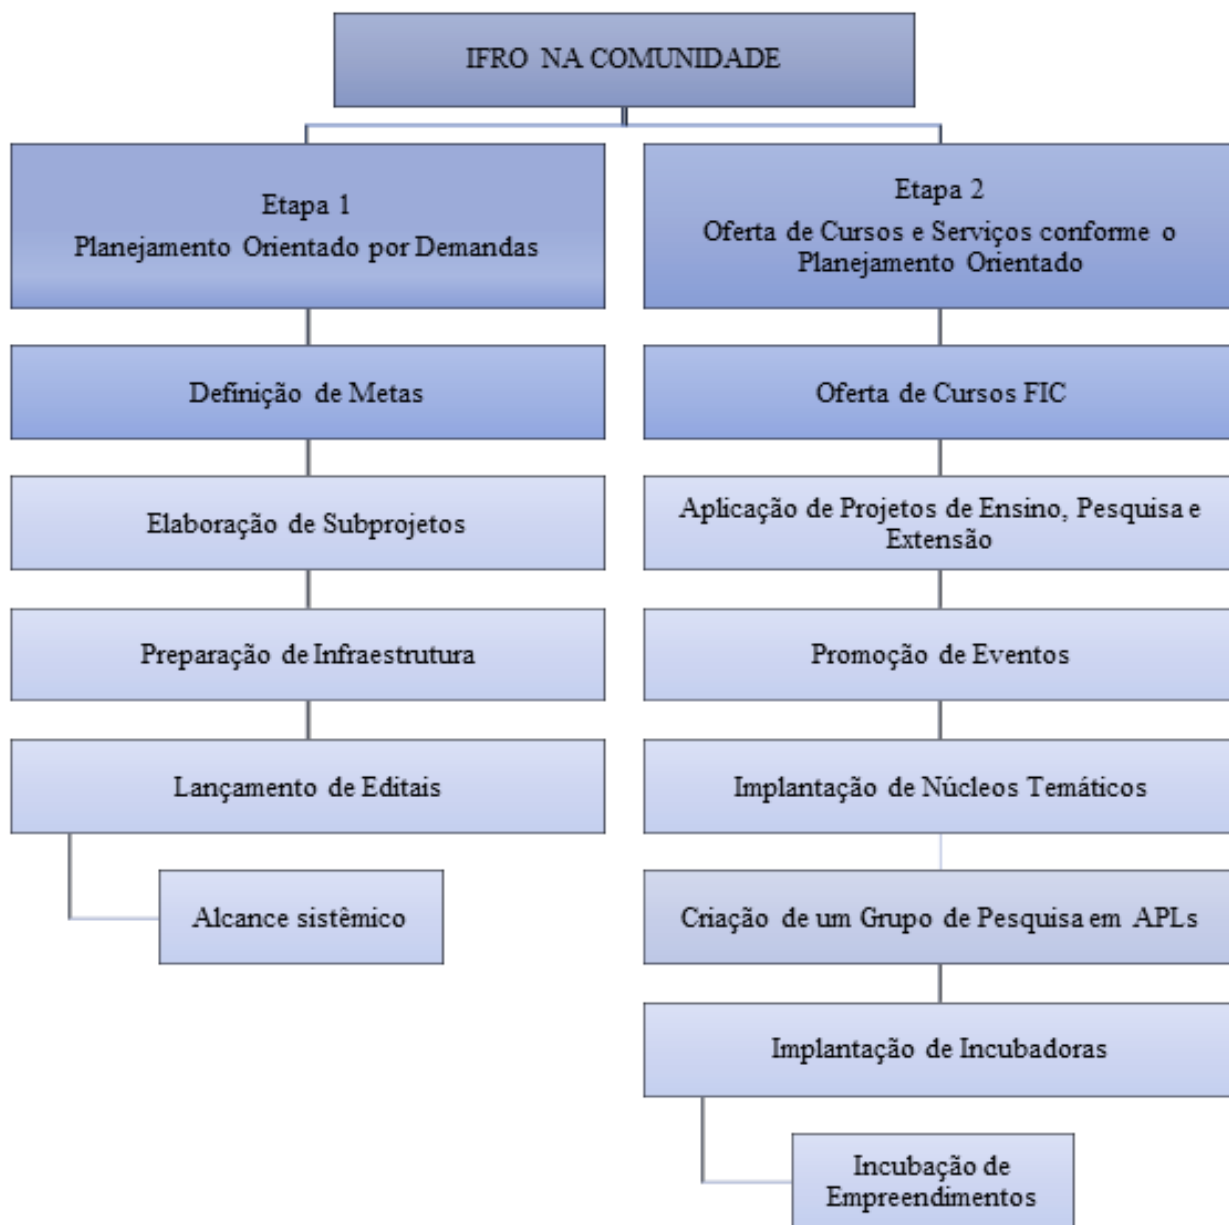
IFRO NA COMUNIDADE

Etapa 1
Planejamento Orientado por Demandas

Definição de Metas

Elaboração de Subprojetos

Preparação de Infraestrutura

Lançamento de Editais

Alcance sistêmico

Etapa 2
Oferta de Cursos e Serviços conforme o Planejamento Orientado

Oferta de Cursos FIC

Aplicação de Projetos de Ensino, Pesquisa e Extensão

Promoção de Eventos

Implantação de Núcleos Temáticos

Criação de um Grupo de Pesquisa em APLs

Implantação de Incubadoras

Incubação de Empreendimentos